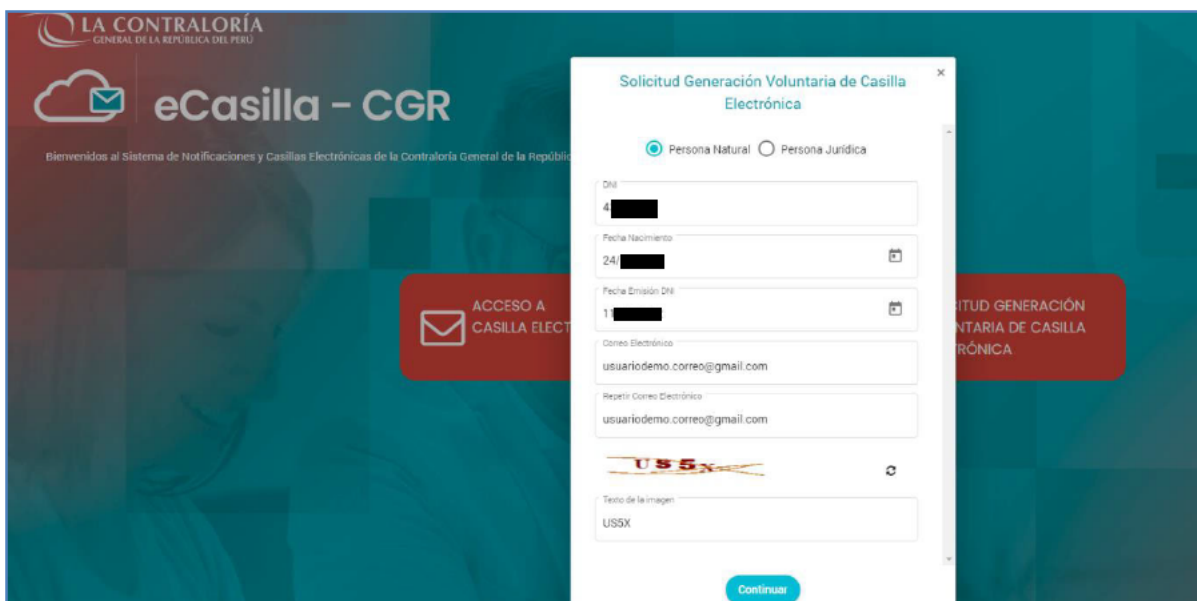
LA CONTRALORÍA
GENERAL DE LA REPÚBLICA DEL PERÚ

eCasilla - CGR

Bienvenidos al Sistema de Notificaciones y Casillas Electrónicas de la Contraloría General de la Repúblic

ACCESO A CASILLA ELECT

ITUD GENERACIÓN NTARIA DE CASILLA TRÓNICA

Solicitud Generación Voluntaria de Casilla Electrónica

×

Persona Natural Persona Jurídica

DNI
4

Fecha Nacimiento
24/

Fecha Emisión DNI
1

Correo Electrónico
usuariodemo.correo@gmail.com

Repetir Correo Electrónico
usuariodemo.correo@gmail.com

US5X

Texto de la imagen
US5X

Continuar